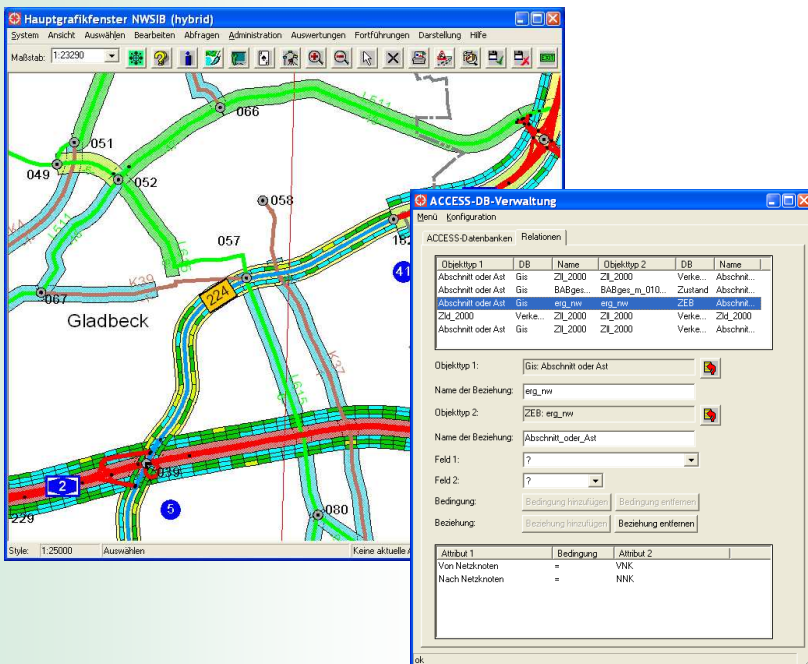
Hauptgrafikfenster NWSIB (hybrid)

System Ansicht Auswählen Bearbeiten Abfragen Administration Auswertungen Fortführungen Darstellung Hilfe

Maßstab: 1:23290

066
051
049
052
058
057
162
41
067
224
Gladbeck
039
2
5
080
229

Style: 1:25000 Auswählen Keine aktuelle

ACCESS-DB-Verwaltung

Menü Konfiguration

ACCESS-Datenbanken Relationen

| Objekttyp 1 | DB | Name | Objekttyp 2 | DB | Name |
|---|---|---|---|---|---|
| Abschnitt oder Ast | Gis | Zll_2000 | Zll_2000 | Verke... | Abschnit... |
| Abschnitt oder Ast | Gis | BABges... | BABges_m_010... | Zustand | Abschnit... |
| Abschnitt oder Ast | Gis | erg_nw | erg_nw | ZEB | Abschnit... |
| Zld_2000 | Verke... | Zll_2000 | Zll_2000 | Verke... | Zld_2000 |
| Abschnitt oder Ast | Gis | Zll_2000 | Zll_2000 | Verke... | Abschnit... |

Objekttyp 1: Gis: Abschnitt oder Ast

Name der Beziehung: erg_nw

Objekttyp 2: ZEB: erg_nw

Name der Beziehung: Abschnitt_oder_Ast

Feld 1: ?

Feld 2: ?

Bedingung: Bedingung hinzufügen Bedingung entfernen

Beziehung: Beziehung hinzufügen Beziehung entfernen

| Attribut 1 | Bedingung | Attribut 2 |
|---|---|---|
| Von Netzknoten | = | VNK |
| Nach Netzknoten | = | NNK |

ok